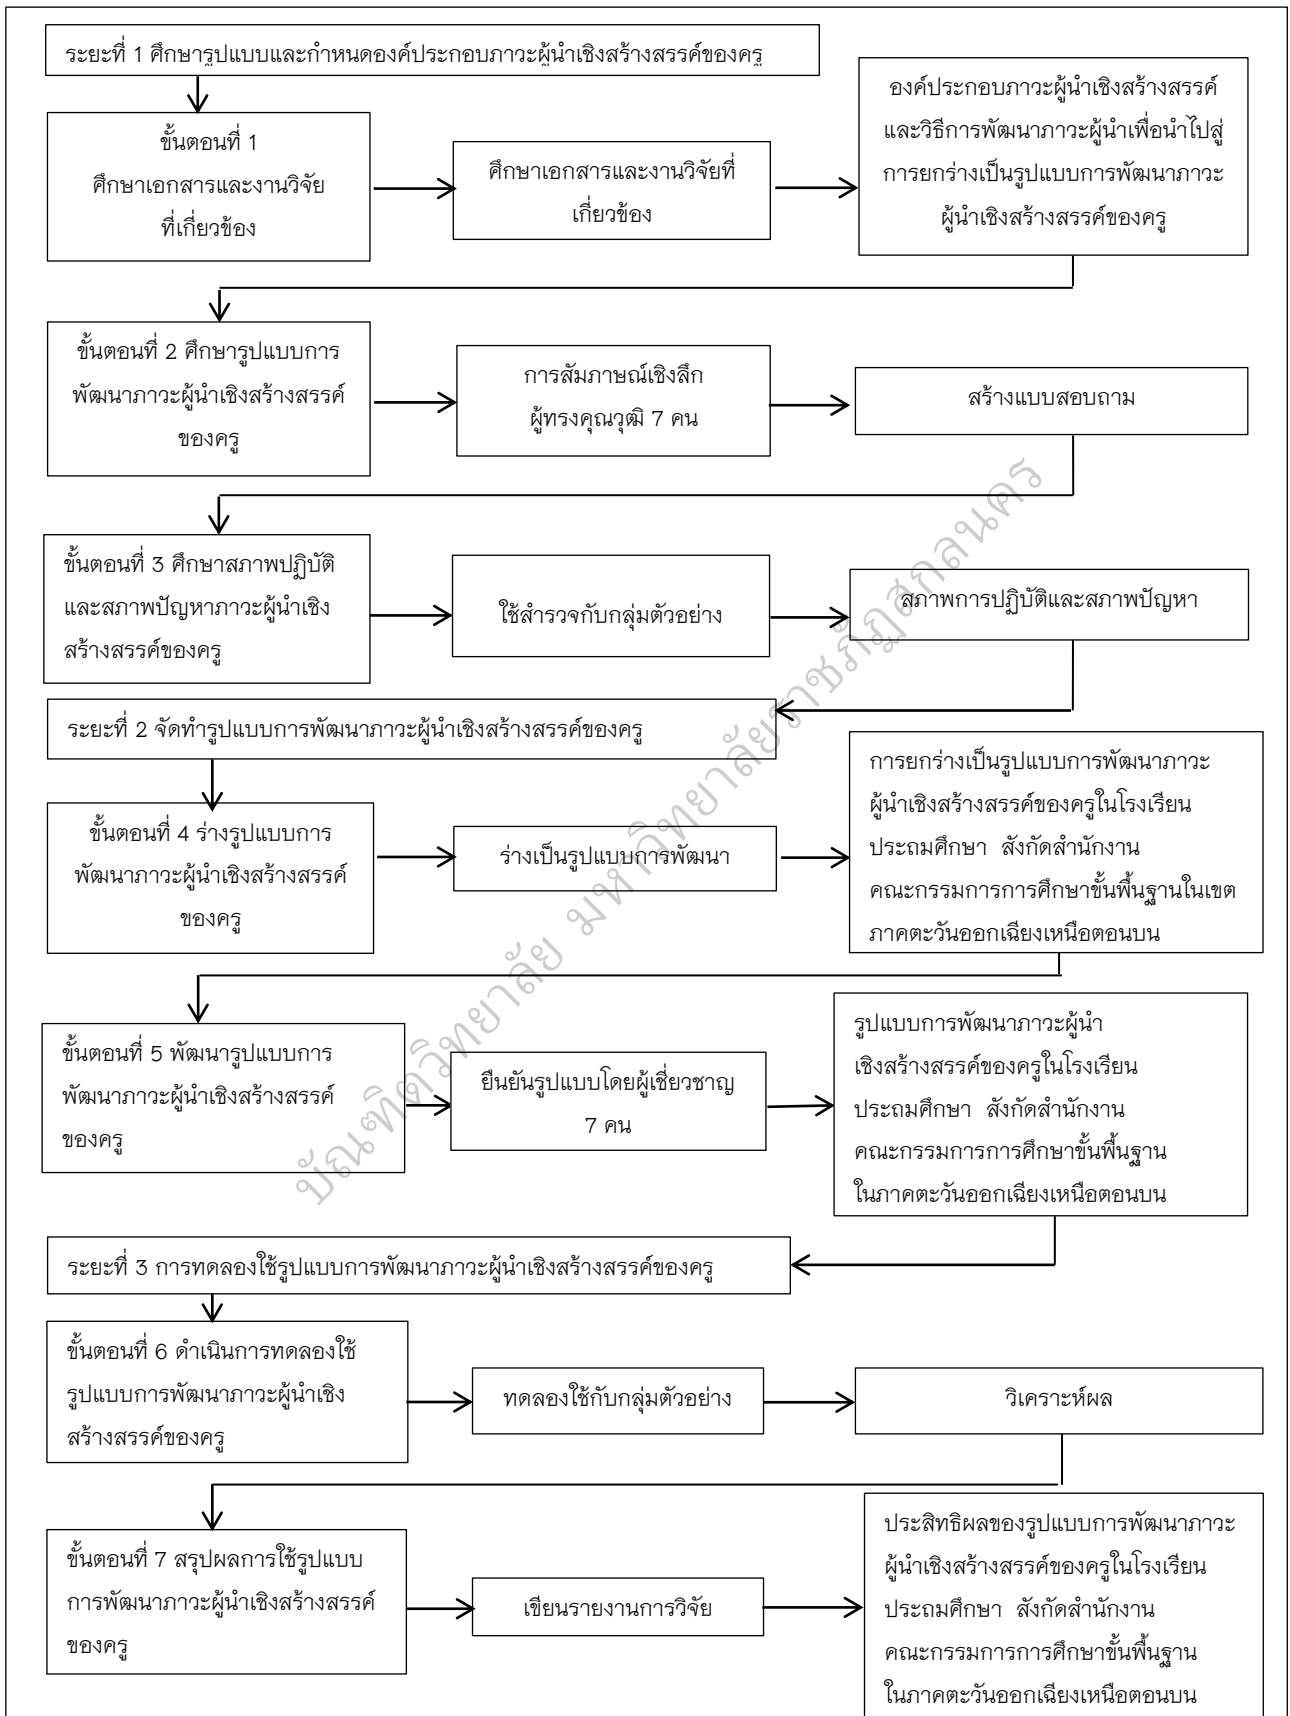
ระยะที่ 1 ศึกษารูปแบบและกำหนดองค์ประกอบภาวะผู้นำเชิงสร้างสรรค์ของครู

ขั้นตอนที่ 1 ศึกษาเอกสารและงานวิจัยที่เกี่ยวข้อง

ศึกษาเอกสารและงานวิจัยที่เกี่ยวข้อง

องค์ประกอบภาวะผู้นำเชิงสร้างสรรค์และวิธีการพัฒนาภาวะผู้นำเพื่อนำไปสู่การยกร่างเป็นรูปแบบการพัฒนาภาวะผู้นำเชิงสร้างสรรค์ของครู

ขั้นตอนที่ 2 ศึกษารูปแบบการพัฒนาภาวะผู้นำเชิงสร้างสรรค์ของครู

การสัมภาษณ์เชิงลึก ผู้ทรงคุณวุฒิ 7 คน

สร้างแบบสอบถาม

ขั้นตอนที่ 3 ศึกษาสภาพปฏิบัติและสภาพปัญหาภาวะผู้นำเชิงสร้างสรรค์ของครู

ใช้สำรวจกับกลุ่มตัวอย่าง

สภาพการปฏิบัติและสภาพปัญหา

ระยะที่ 2 จัดทำรูปแบบการพัฒนาภาวะผู้นำเชิงสร้างสรรค์ของครู

ขั้นตอนที่ 4 ร่างรูปแบบการพัฒนาภาวะผู้นำเชิงสร้างสรรค์ของครู

ร่างเป็นรูปแบบการพัฒนา

การยกร่างเป็นรูปแบบการพัฒนาภาวะผู้นำเชิงสร้างสรรค์ของครูในโรงเรียนประถมศึกษา สังกัดสำนักงานคณะกรรมการการศึกษาขั้นพื้นฐานในเขตภาคตะวันออกเฉียงเหนือตอนบน

ขั้นตอนที่ 5 พัฒนารูปแบบการพัฒนาภาวะผู้นำเชิงสร้างสรรค์ของครู

ยืนยันรูปแบบโดยผู้เชี่ยวชาญ 7 คน

รูปแบบการพัฒนาภาวะผู้นำเชิงสร้างสรรค์ของครูในโรงเรียนประถมศึกษา สังกัดสำนักงานคณะกรรมการการศึกษาขั้นพื้นฐานในภาคตะวันออกเฉียงเหนือตอนบน

ระยะที่ 3 การทดลองใช้รูปแบบการพัฒนาภาวะผู้นำเชิงสร้างสรรค์ของครู

ขั้นตอนที่ 6 ดำเนินการทดลองใช้รูปแบบการพัฒนาภาวะผู้นำเชิงสร้างสรรค์ของครู

ทดลองใช้กับกลุ่มตัวอย่าง

วิเคราะห์ผล

ขั้นตอนที่ 7 สรุปผลการใช้รูปแบบการพัฒนาภาวะผู้นำเชิงสร้างสรรค์ของครู

เขียนรายงานการวิจัย

ประสิทธิผลของรูปแบบการพัฒนาภาวะผู้นำเชิงสร้างสรรค์ของครูในโรงเรียนประถมศึกษา สังกัดสำนักงานคณะกรรมการการศึกษาขั้นพื้นฐานในภาคตะวันออกเฉียงเหนือตอนบน

บัณฑิตวิทยาลัย มหาวิทยาลัยราชภัฏสกลนคร